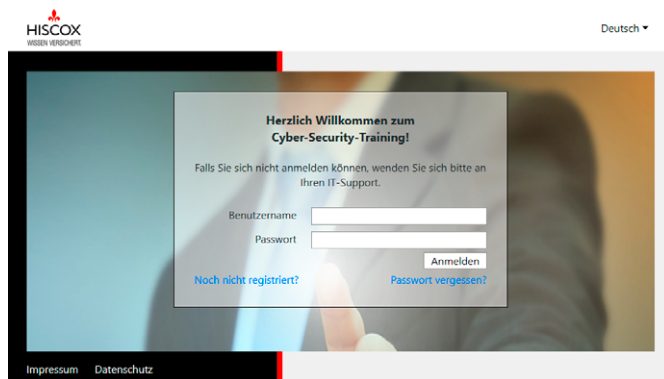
HISCOX
WISSEN VERSICHERT

Deutsch ▾

Herzlich Willkommen zum Cyber-Security-Training!

Falls Sie sich nicht anmelden können, wenden Sie sich bitte an Ihren IT-Support.

Benutzername

Passwort

Anmelden

Noch nicht registriert?

Passwort vergessen?

Impressum Datenschutz